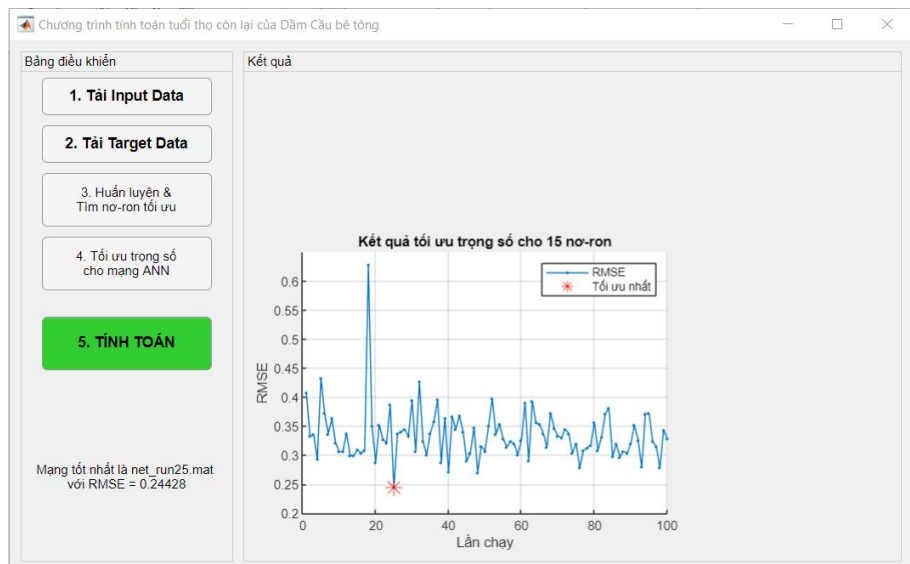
Chương trình tính toán tuổi thọ còn lại của Dầm Cầu bê tông

Bảng điều khiển

1. Tải Input Data

2. Tải Target Data

3. Huấn luyện & Tìm nơ-ron tối ưu

4. Tối ưu trọng số cho mạng ANN

5. TÍNH TOÁN

Mạng tốt nhất là net_run25.mat với RMSE = 0.24428

Kết quả

Kết quả tối ưu trọng số cho 15 nơ-ron

RMSE
Tối ưu nhất

RMSE
0.6
0.55
0.5
0.45
0.4
0.35
0.3
0.25
0.2
0
20
40
60
80
100
Lần chạy